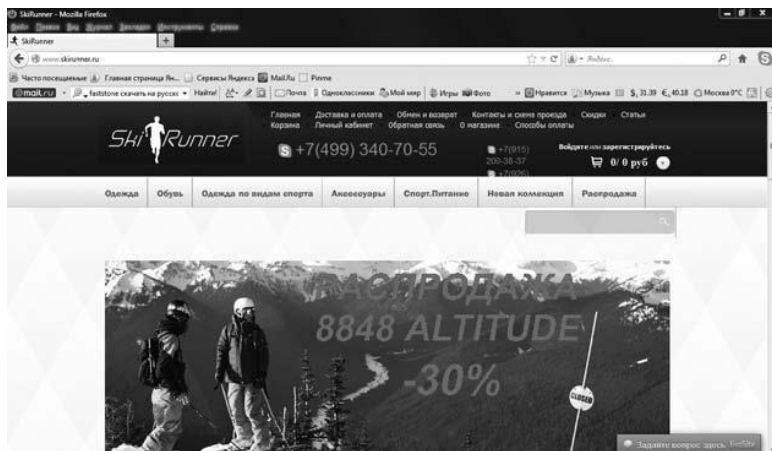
SkiRunner - Mozilla Firefox
Файл Правка Вид Журнал Закладки Инструменты Справка
SkiRunner
www.skirunner.ru
Яндекс
Часто посещаемые Главная страница Ян... Сервисы Яндекса Mail.Ru Pinme
mail.ru faststone скачать на русско Найти! Почта Одноклассники Мой мир Игры Фото Нравится Музыка $ 31.39 € 40.18 Москва 0°C

SkiRunner
Главная Доставка и оплата Обмен и возврат Контакты и схема проезда Скидки Статьи
Корзина Личный кабинет Обратная связь О магазине Способы оплаты
+7(499) 340-70-55
+7(915) 200-38-37
+7(926)
Войдите или зарегистрируйтесь
0/ 0 руб

Одежда Обувь Одежда по видам спорта Аксессуары Спорт.Питание Новая коллекция Распродажа

РАСПРОДАЖА
8848 ALTITUDE
-30%
CLOSED

Задайте вопрос здесь